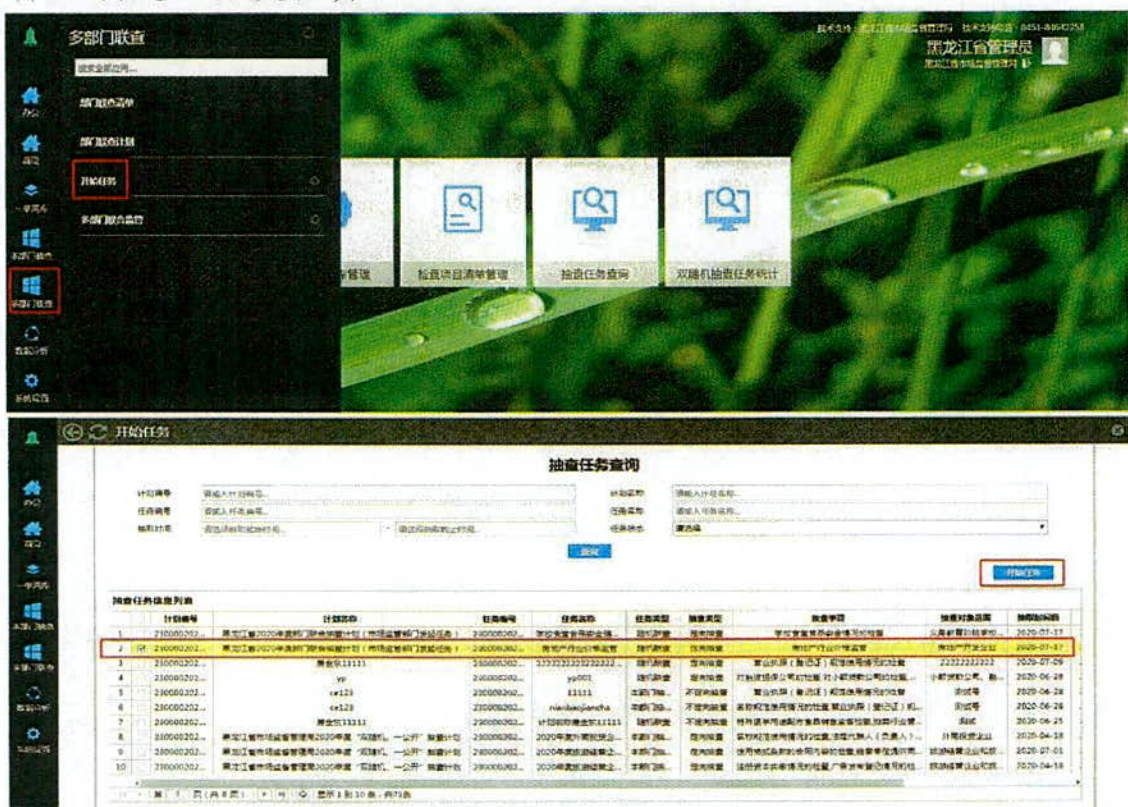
多部门联查

部门联查清单

部门联查计划

开始任务

多部门联合监管

技术支持：黑龙江省市场监督管理厅 技术支持电话：0451-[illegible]

黑龙江省管理员

黑龙江省市场监督管理局

检查项目清单管理

抽查任务查询

双随机抽查任务统计

开始任务

抽查任务查询

计划编号

计划名称

任务编号

任务名称

抽取时间

任务状态

请选择

查询

开始任务

抽查任务信息列表

| | | 计划编号 | 计划名称 | 任务编号 | 任务名称 | 任务类型 | 抽查类型 | 检查事项 | 抽查对象类型 | 抽取时间 |
|---|---|---|---|---|---|---|---|---|---|---|
| 1 | | 230000202... | 黑龙江省2020年度部门联合抽查计划（市场监管部门... | 230000202... | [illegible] | 随机抽查 | 定向抽查 | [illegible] | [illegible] | 2020-07-17 |
| 2 | | 230000202... | 黑龙江省2020年度部门联合抽查计划（市场监管部门发起任务） | 230000202... | 食品生产企业抽查监管 | 随机抽查 | 定向抽查 | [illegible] | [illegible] | 2020-07-17 |
| 3 | | 230000202... | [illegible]11111 | 230000202... | 1232323232323232... | 随机抽查 | 定向抽查 | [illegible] | 2222222222 | 2020-07-09 |
| 4 | | 230000202... | yy | 230000202... | yy001 | 随机抽查 | 定向抽查 | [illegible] | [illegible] | 2020-06-28 |
| 5 | | 230000202... | ce123 | 230000202... | 11111 | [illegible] | 不定向抽查 | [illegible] | 测试号 | 2020-06-28 |
| 6 | | 230000202... | ce123 | 230000202... | nianbaojiancha | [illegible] | 不定向抽查 | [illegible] | 测试号 | 2020-06-28 |
| 7 | | 230000202... | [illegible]11111 | 230000202... | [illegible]11111 | 随机抽查 | 不定向抽查 | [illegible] | 测试 | 2020-06-25 |
| 8 | | 230000202... | 黑龙江省市场监督管理局2020年度"双随机、一公开"抽查计划 | 230000202... | 2020年度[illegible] | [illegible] | 定向抽查 | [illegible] | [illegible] | 2020-04-18 |
| 9 | | 230000202... | 黑龙江省市场监督管理局2020年度"双随机、一公开"抽查计划 | 230000202... | 2020年度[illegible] | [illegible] | 定向抽查 | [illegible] | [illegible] | 2020-07-01 |
| 10 | | 230000202... | 黑龙江省市场监督管理局2020年度"双随机、一公开"抽查计划 | 230000202... | 2020年度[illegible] | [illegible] | 定向抽查 | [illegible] | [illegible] | 2020-04-18 |

页（共8页） 显示1到10条，共71条